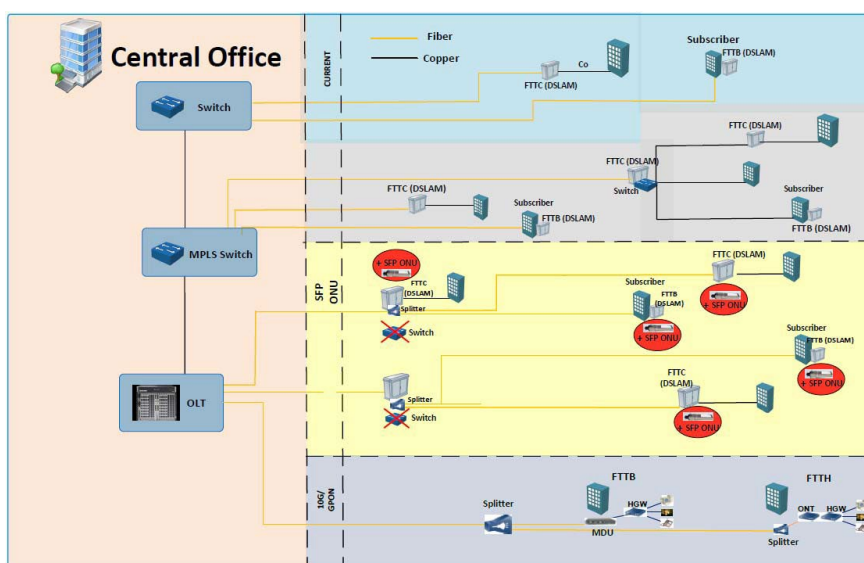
Central Office

Switch

MPLS Switch

OLT

CURRENT

Fiber
Copper

Co
FTTC (DSLAM)

Subscriber
FTTB (DSLAM)

FTTC (DSLAM)

FTTC (DSLAM)
Switch

FTTC (DSLAM)

Subscriber
FTTB (DSLAM)

Subscriber
FTTB (DSLAM)

SFP ONU

+ SFP ONU
FTTC (DSLAM)
Splitter
Switch

FTTC (DSLAM)
+ SFP ONU

Subscriber
FTTB (DSLAM)
+ SFP ONU

Subscriber
FTTB (DSLAM)
+ SFP ONU

Splitter
Switch

FTTC (DSLAM)
+ SFP ONU

10G/ GPON

Splitter

FTTB
HGW
MDU

FTTH
ONT
HGW
Splitter